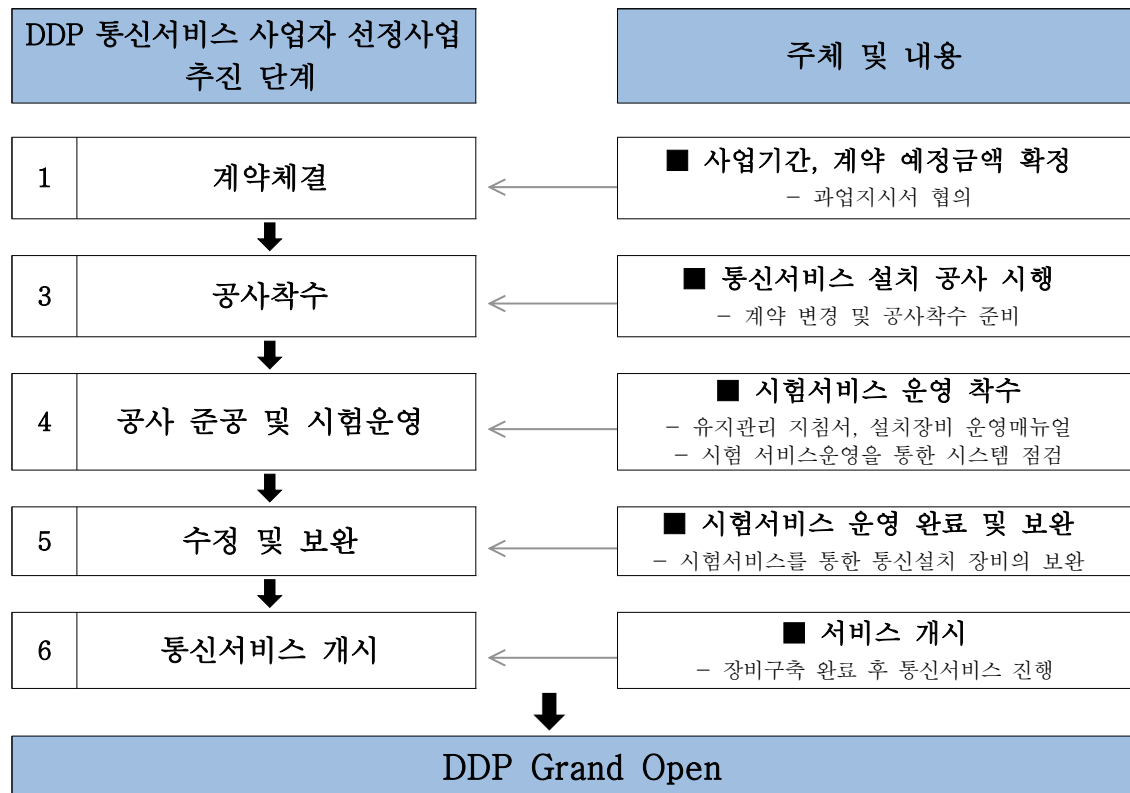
DDP 통신서비스 사업자 선정사업 추진 단계

주체 및 내용

1 계약체결

■ 사업기간, 계약 예정금액 확정
– 과업지시서 협의

3 공사착수

■ 통신서비스 설치 공사 시행
– 계약 변경 및 공사착수 준비

4 공사 준공 및 시험운영

■ 시험서비스 운영 착수
– 유지관리 지침서, 설치장비 운영매뉴얼
– 시험 서비스운영을 통한 시스템 점검

5 수정 및 보완

■ 시험서비스 운영 완료 및 보완
– 시험서비스를 통한 통신설치 장비의 보완

6 통신서비스 개시

■ 서비스 개시
– 장비구축 완료 후 통신서비스 진행

DDP Grand Open